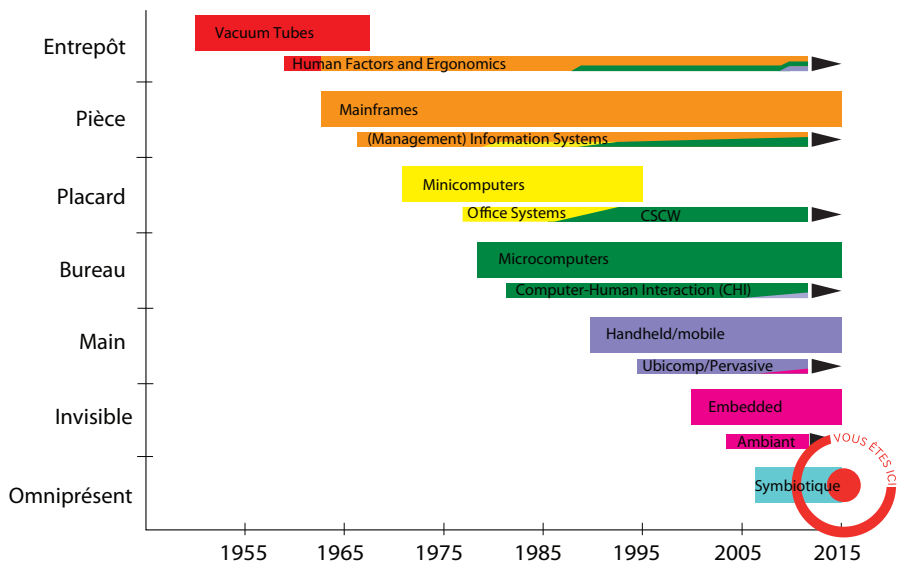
Entrepôt
Vacuum Tubes
Human Factors and Ergonomics

Pièce
Mainframes
(Management) Information Systems

Placard
Minicomputers
Office Systems
CSCW

Bureau
Microcomputers
Computer-Human Interaction (CHI)

Main
Handheld/mobile
Ubicomp/Pervasive

Invisible
Embedded
Ambiant

Omniprésent
Symbiotique
VOUS ÊTES ICI

1955 1965 1975 1985 1995 2005 2015